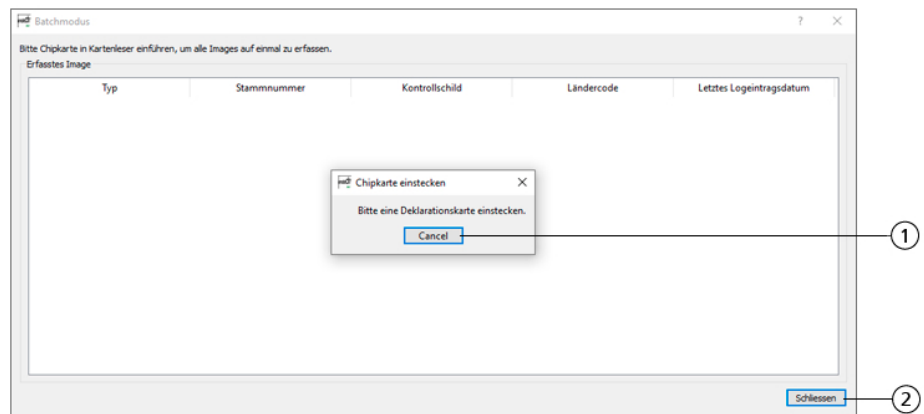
Batchmodus

?

Bitte Chipkarte in Kartenleser einführen, um alle Images auf einmal zu erfassen.

Erfasstes Image

| Typ | Stammnummer | Kontrollschild | Ländercode | Letztes Logeintragsdatum |
|---|---|---|---|---|

Chipkarte einstecken

Bitte eine Deklarationskarte einstecken.

Cancel

1

Schliessen

2